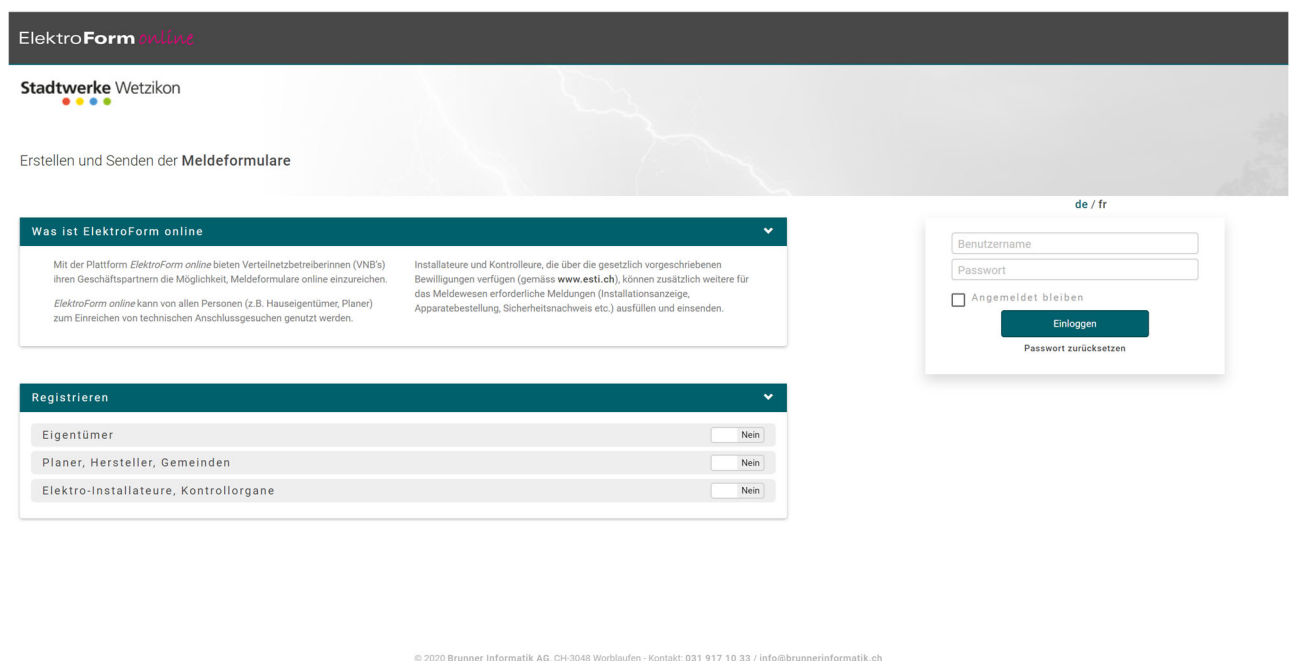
ElektroForm online

Stadtwerke Wetzikon

Erstellen und Senden der Meldeformulare

de / fr

Was ist ElektroForm online

Mit der Plattform ElektroForm online bieten Verteilnetzbetreiberinnen (VNB's) ihren Geschäftspartnern die Möglichkeit, Meldeformulare online einzureichen.

ElektroForm online kann von allen Personen (z.B. Hauseigentümer, Planer) zum Einreichen von technischen Anschlussgesuchen genutzt werden.

Installateure und Kontrolleure, die über die gesetzlich vorgeschriebenen Bewilligungen verfügen (gemäss www.esti.ch), können zusätzlich weitere für das Meldewesen erforderliche Meldungen (Installationsanzeige, Apparatebestellung, Sicherheitsnachweis etc.) ausfüllen und einsenden.

Benutzername
Passwort
Angemeldet bleiben
Einloggen
Passwort zurücksetzen

Registrieren

Eigentümer Nein
Planer, Hersteller, Gemeinden Nein
Elektro-Installateure, Kontrollorgane Nein

© 2020 Brunner Informatik AG, CH-3048 Worblaufen - Kontakt: 031 917 10 33 / info@brunnerinformatik.ch